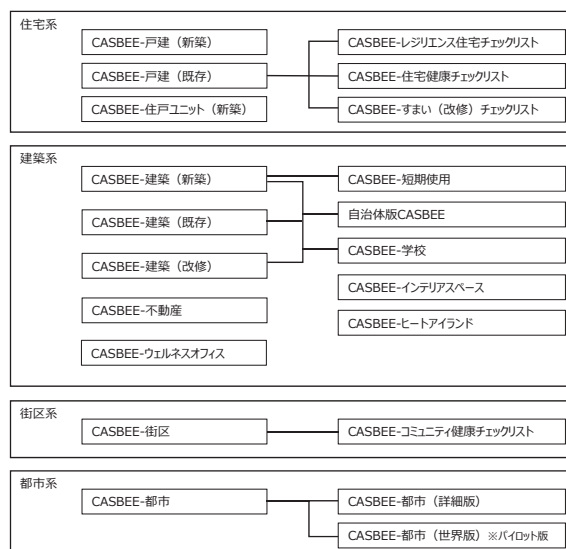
住宅系

CASBEE-戸建（新築）

CASBEE-戸建（既存）

CASBEE-住戸ユニット（新築）

CASBEE-レジリエンス住宅チェックリスト

CASBEE-住宅健康チェックリスト

CASBEE-すまい（改修）チェックリスト

建築系

CASBEE-建築（新築）

CASBEE-建築（既存）

CASBEE-建築（改修）

CASBEE-不動産

CASBEE-ウェルネスオフィス

CASBEE-短期使用

自治体版CASBEE

CASBEE-学校

CASBEE-インテリアスペース

CASBEE-ヒートアイランド

街区系

CASBEE-街区

CASBEE-コミュニティ健康チェックリスト

都市系

CASBEE-都市

CASBEE-都市（詳細版）

CASBEE-都市（世界版）※パイロット版